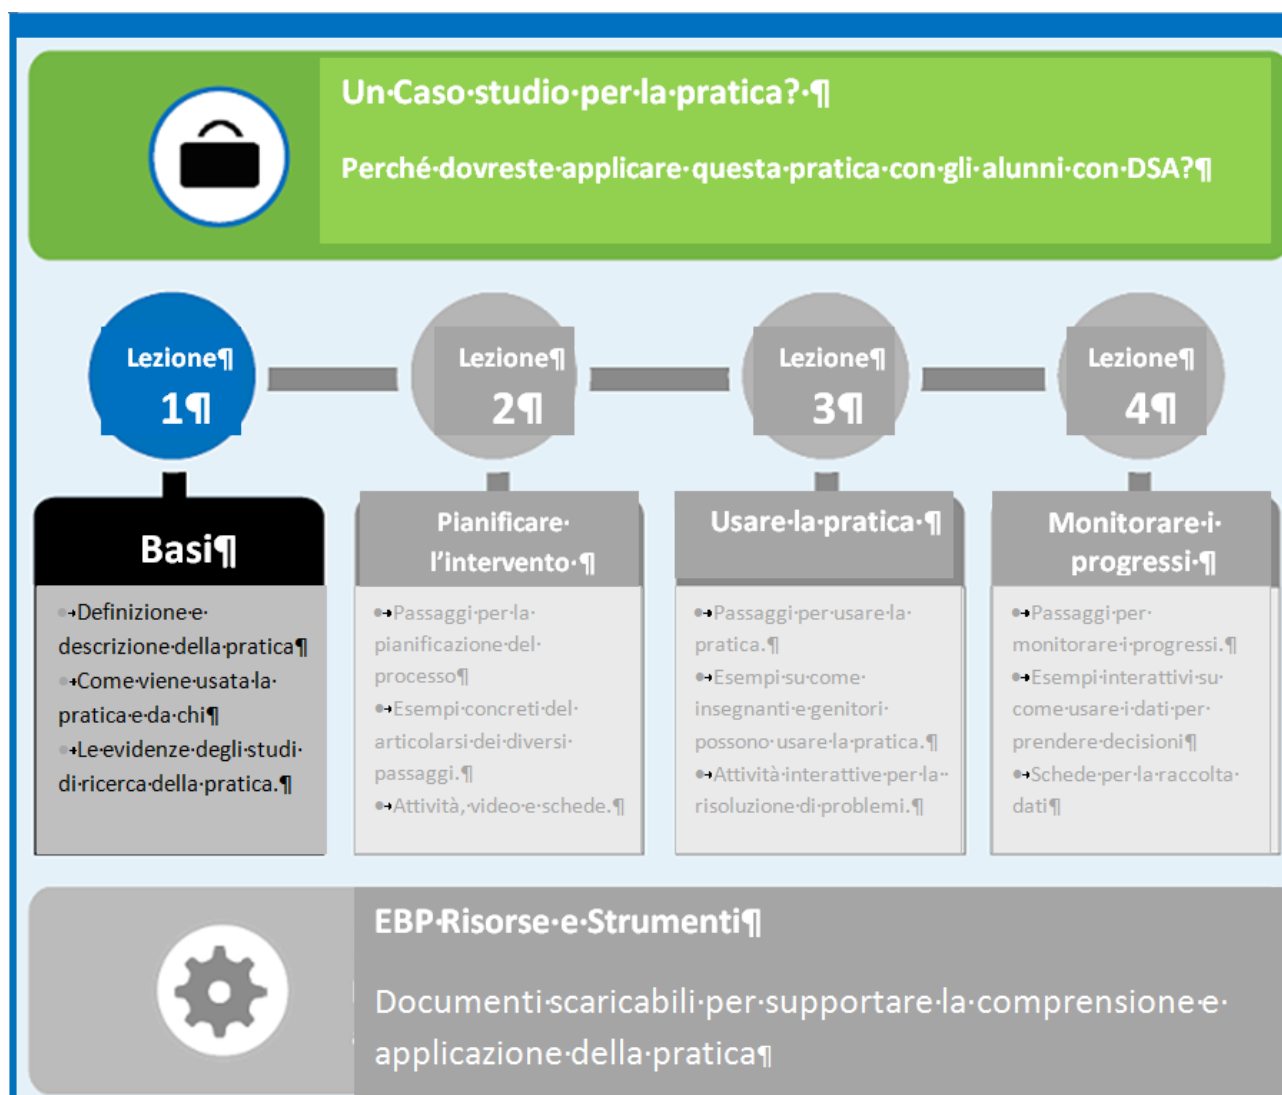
Un·Caso·studio·per·la·pratica?·¶

Perché·dovreste·applicare·questa·pratica·con·gli·alunni·con·DSA?¶

Lezione¶ 1¶

Lezione¶ 2¶

Lezione¶ 3¶

Lezione¶ 4¶

Basi¶

•→Definizione·e·descrizione·della·pratica¶
•→Come·viene·usata·la·pratica·e·da·chi¶
•→Le·evidenze·degli·studi·di·ricerca·della·pratica.¶

Pianificare·l'intervento·¶

•→Passaggi·per·la·pianificazione·del·processo¶
•→Esempi·concreti·del·articolarsi·dei·diversi·passaggi.¶
•→Attività,·video·e·schede.¶

Usare·la·pratica·¶

•→Passaggi·per·usare·la·pratica.¶
•→Esempi·su·come·insegnanti·e·genitori·possono·usare·la·pratica.¶
•→Attività·interattive·per·la·risoluzione·di·problemi.¶

Monitorare·i·progressi·¶

•→Passaggi·per·monitorare·i·progressi.¶
•→Esempi·interattivi·su·come·usare·i·dati·per·prendere·decisioni¶
•→Schede·per·la·raccolta·dati¶

EBP·Risorse·e·Strumenti¶

Documenti·scaricabili·per·supportare·la·comprensione·e·applicazione·della·pratica¶